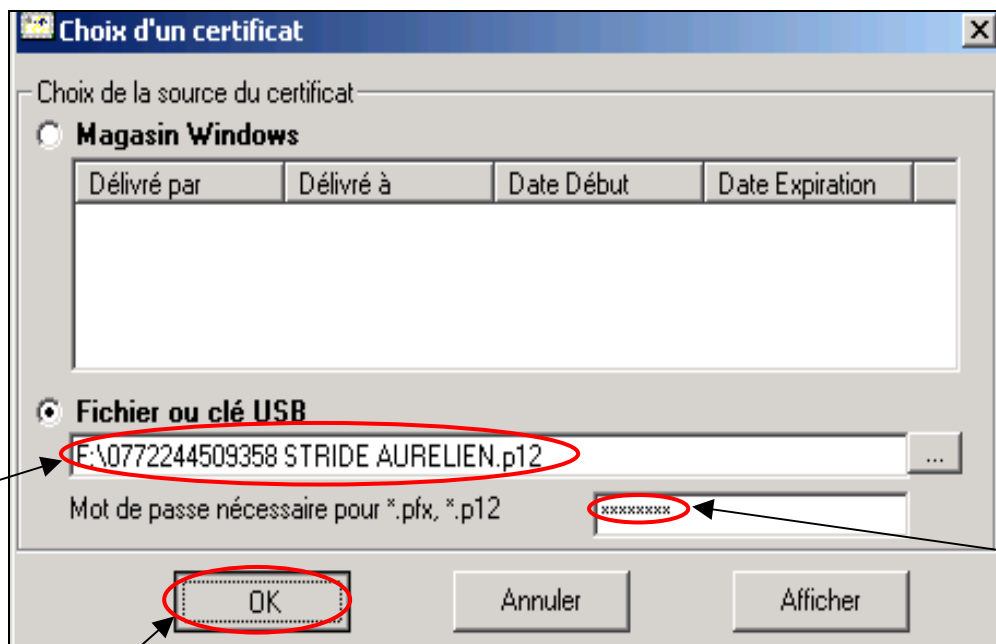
Choix d'un certificat

Choix de la source du certificat

Magasin Windows

| Délivré par | Délivré à | Date Début | Date Expiration |
|---|---|---|---|

Fichier ou clé USB

F:\0772244509358 STRIDE AURELIEN.p12

...

Mot de passe nécessaire pour *.pfx, *.p12

xxxxxxxx

OK

Annuler

Afficher